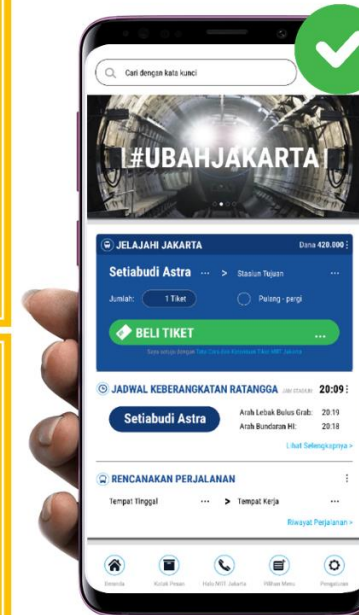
Cari dengan kata kunci

#UBAHJAKARTA

JELAJAHI JAKARTA

Dana 420.000

Setiabudi Astra ··· > Stasiun Tujuan ···

Jumlah: 1 Tiket

Pulang - pergi

BELI TIKET ...

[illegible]

JADWAL KEBERANGKATAN RATANGGA

20:09

Setiabudi Astra

Arah Lebak Bulus Grab: 20:19

Arah Bundaran HI: 20:18

Lihat Selengkapnya >

RENCANAKAN PERJALANAN

Tempat Tinggal ··· > Tempat Kerja ···

Riwayat Perjalanan >

Beranda

Kotak Pesan

Halo MRT Jakarta

Pilihan Menu

Pengaturan